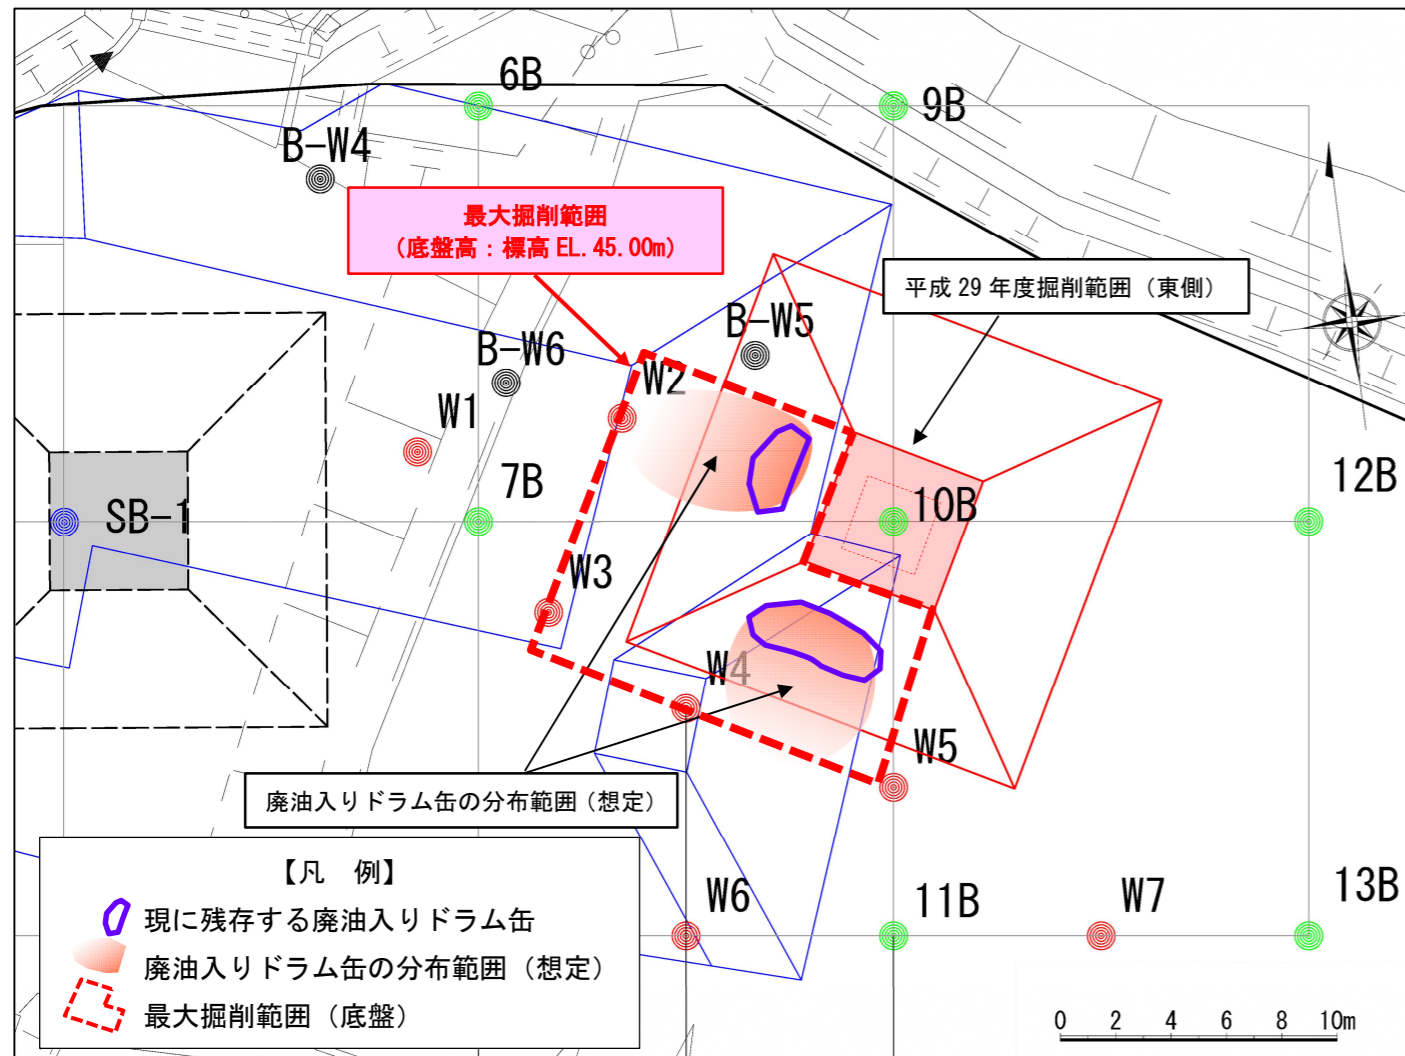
6B
9B
B-W4
最大掘削範囲
（底盤高：標高 EL. 45.00m）
平成 29 年度掘削範囲（東側）
B-W5
B-W6
W2
W1
7B
SB-1
10B
12B
W3
W4
W5
廃油入りドラム缶の分布範囲（想定）
【凡 例】
現に残存する廃油入りドラム缶
廃油入りドラム缶の分布範囲（想定）
最大掘削範囲（底盤）
W6
11B
W7
13B
0 2 4 6 8 10m